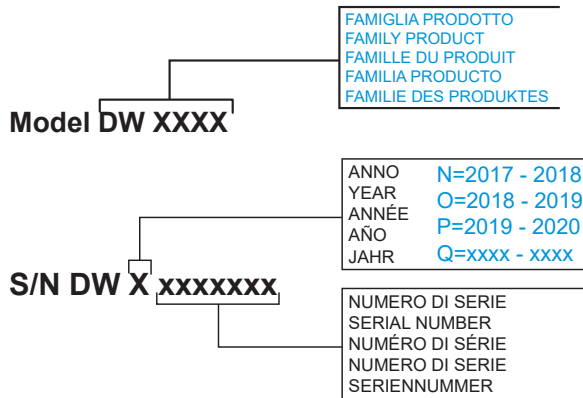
FAMIGLIA PRODOTTO
FAMILY PRODUCT
FAMILLE DU PRODUIT
FAMILIA PRODUCTO
FAMILIE DES PRODUKTES

Model DW XXXX

ANNO
YEAR
ANNÉE
AÑO
JAHR

N=2017 - 2018
O=2018 - 2019
P=2019 - 2020
Q=xxxx - xxxx

S/N DW X xxxxxxx

NUMERO DI SERIE
SERIAL NUMBER
NUMÉRO DI SÉRIE
NUMERO DI SERIE
SERIENNUMMER